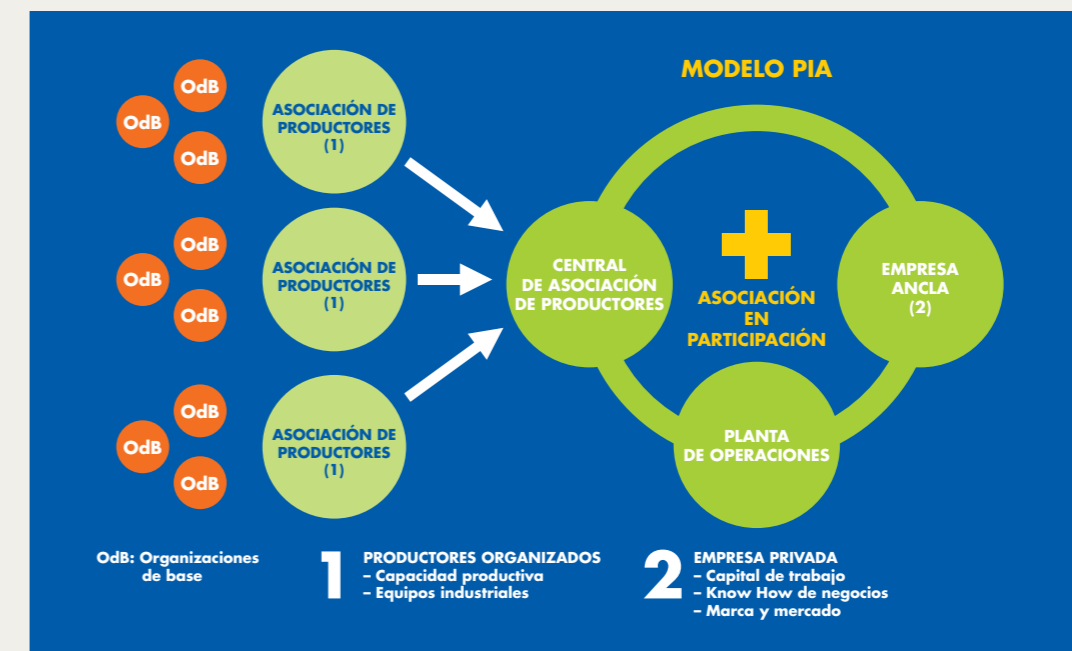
MODELO PIA

OdB
OdB
OdB

ASOCIACIÓN DE PRODUCTORES (1)

OdB
OdB
OdB

ASOCIACIÓN DE PRODUCTORES (1)

OdB
OdB
OdB

ASOCIACIÓN DE PRODUCTORES (1)

CENTRAL DE ASOCIACIÓN DE PRODUCTORES

ASOCIACIÓN EN PARTICIPACIÓN

EMPRESA ANCLA (2)

PLANTA DE OPERACIONES

OdB: Organizaciones de base

1 PRODUCTORES ORGANIZADOS
– Capacidad productiva
– Equipos industriales

2 EMPRESA PRIVADA
– Capital de trabajo
– Know How de negocios
– Marca y mercado